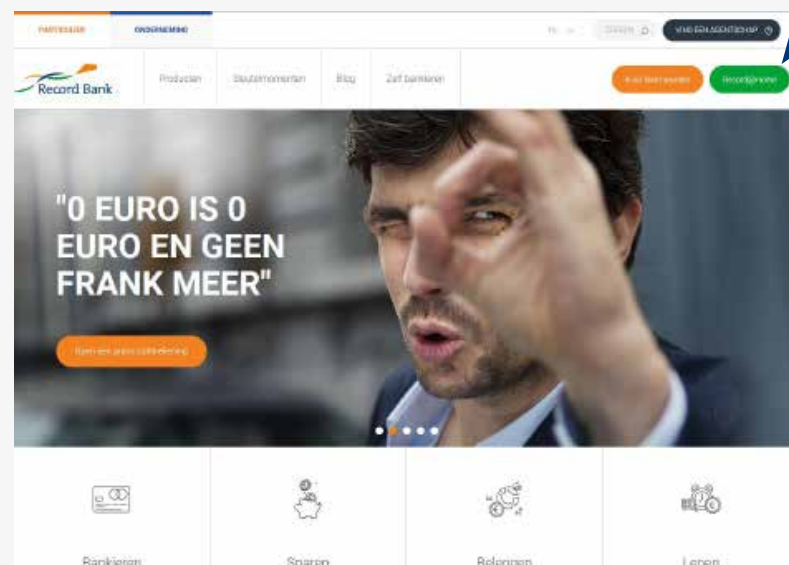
PARTICULIER ONDERNEMING

FR EN ZOEKEN VIND EEN AGENTSCHAP

Record Bank

Producten Sleutelmomenten Blog Zelf bankieren

Ik wil klant worden Recordjenome

"0 EURO IS 0 EURO EN GEEN FRANK MEER"

Kom een gratis zichtrekening

Bankieren

Sparen

Beleggen

Lenen